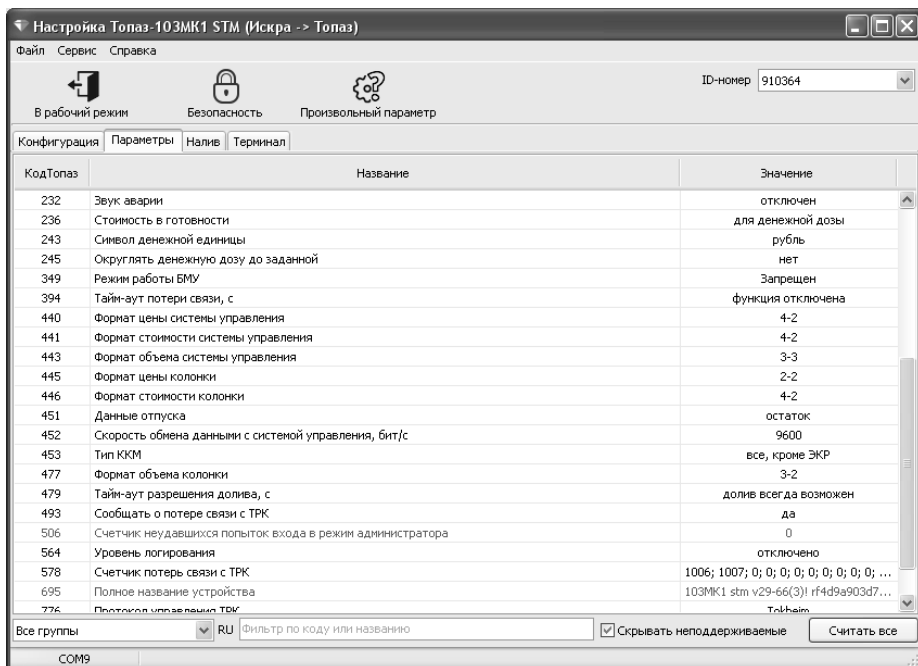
Настройка Топаз-103МК1 STM (Искра -> Топаз)

Файл Сервис Справка

В рабочий режим
Безопасность
Произвольный параметр

ID-номер 910364

Конфигурация | Параметры | Налив | Терминал

| КодТопаз | Название | Значение |
|---|---|---|
| 232 | Звук аварии | отключен |
| 236 | Стоимость в готовности | для денежной дозы |
| 243 | Символ денежной единицы | рубль |
| 245 | Округлять денежную дозу до заданной | нет |
| 349 | Режим работы БМУ | Запрещен |
| 394 | Тайм-аут потери связи, с | функция отключена |
| 440 | Формат цены системы управления | 4-2 |
| 441 | Формат стоимости системы управления | 4-2 |
| 443 | Формат объема системы управления | 3-3 |
| 445 | Формат цены колонки | 2-2 |
| 446 | Формат стоимости колонки | 4-2 |
| 451 | Данные отпуска | остаток |
| 452 | Скорость обмена данными с системой управления, бит/с | 9600 |
| 453 | Тип ККМ | все, кроме ЭКР |
| 477 | Формат объема колонки | 3-2 |
| 479 | Тайм-аут разрешения долива, с | долив всегда возможен |
| 493 | Сообщать о потере связи с ТРК | да |
| 506 | Счетчик неудавшихся попыток входа в режим администратора | 0 |
| 564 | Уровень логирования | отключено |
| 578 | Счетчик потерь связи с ТРК | 1006; 1007; 0; 0; 0; 0; 0; 0; 0; 0; 0; ... |
| 695 | Полное название устройства | 103МК1 stm v29-66(3)! rf4d9a903d7... |
| 776 | Протокол управления ТРК | Tokheim |

Все группы
RU
Фильтр по коду или названию
Скрывать неподдерживаемые
Считать все

COM9